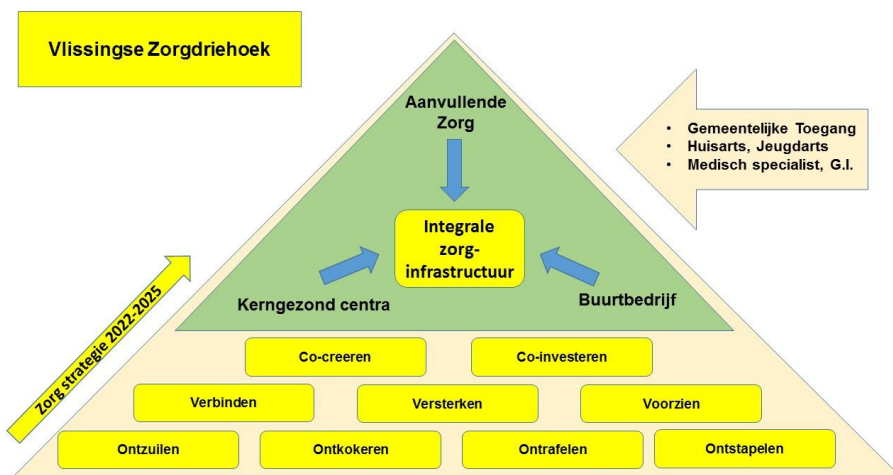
Vlissingse Zorgdriehoek

Aanvullende Zorg

• Gemeentelijke Toegang
• Huisarts, Jeugdarts
• Medisch specialist, G.I.

Integrale zorg-infrastructuur

Kerngezond centra

Buurtbedrijf

Zorg strategie 2022-2025

Co-creeren

Co-investeren

Verbinden

Versterken

Voorzien

Ontzuilen

Ontkokeren

Ontrafelen

Ontstapelen